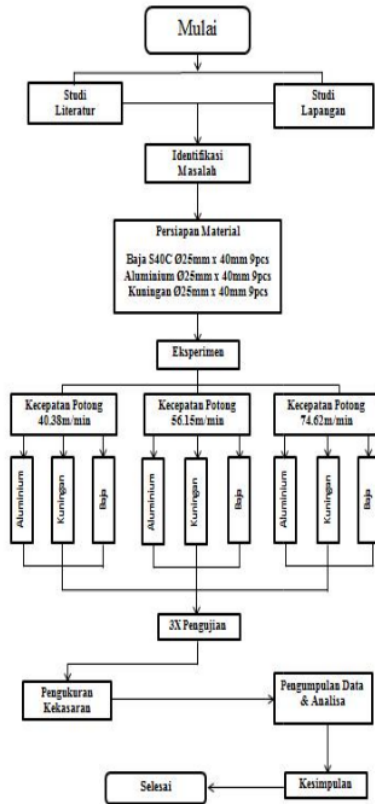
Mulai

Studi Literatur

Studi Lapangan

Identifikasi Masalah

Persiapan Material

Baja S40C Ø25mm x 40mm 9pcs
Aluminium Ø25mm x 40mm 9pcs
Kuningan Ø25mm x 40mm 9pcs

Eksperimen

Kecepatan Potong 40.38m/min

Kecepatan Potong 56.15m/min

Kecepatan Potong 74.62m/min

Aluminium

Kuningan

Baja

Aluminium

Kuningan

Baja

Aluminium

Kuningan

Baja

3X Pengujian

Pengukuran Kekasaran

Pengumpulan Data & Analisa

Kesimpulan

Selesai